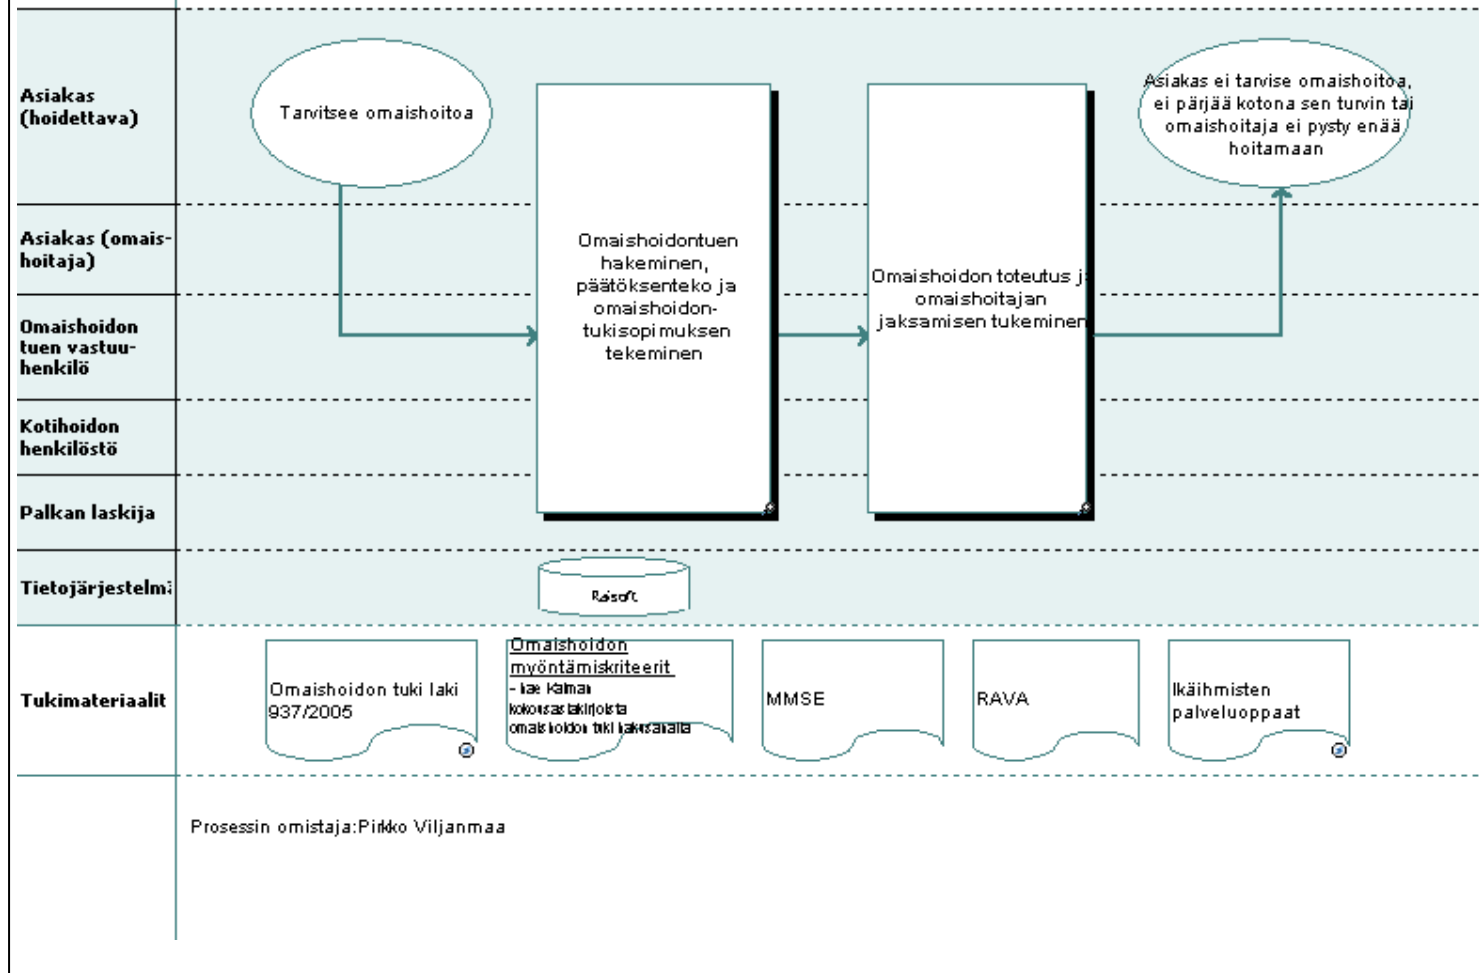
Asiakas (hoidettava)

Asiakas (omaishoitaja)

Omaishoidon tuen vastuuhenkilö

Kotihoidon henkilöstö

Palkan laskija

Tietojärjestelmä

Tukimateriaalit

Tarvitsee omaishoitoa

Omaishoidontuen hakeminen, päätöksenteko ja omaishoidontukisopimuksen tekeminen

Omaishoidon toteutus ja omaishoitajan jaksamisen tukeminen

Asiakas ei tarvise omaishoitoa, ei pärjää kotona sen turvin tai omaishoitaja ei pysty enää hoitamaan

Raisoft

Omaishoidon tuki laki 937/2005

Omaishoidon myöntämiskriteerit
- kae Kalman kokousasiakirjoista omaishoidon tuki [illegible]

MMSE

RAVA

Ikäihmisten palveluoppaat

Prosessin omistaja:Pirkko Viljanmaa